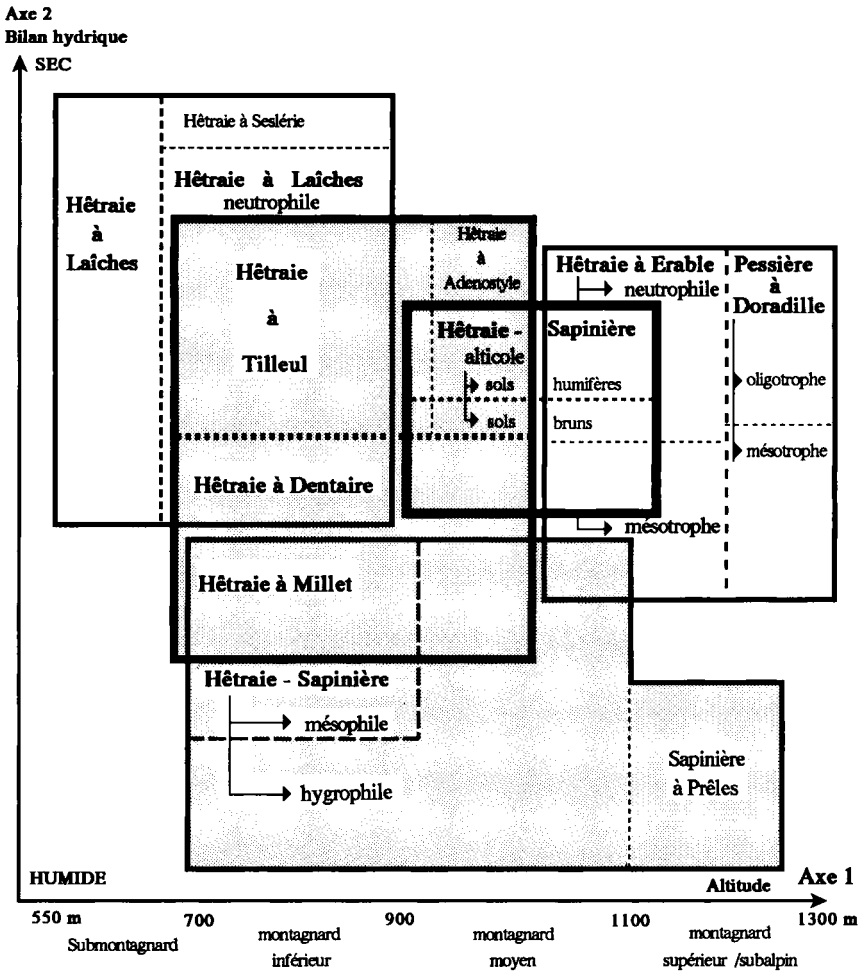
Axe 2
Bilan hydrique
SEC

Hêtraie à Seslérie

Hêtraie à Laîches neutrophile

Hêtraie à Laîches

Hêtraie à Tilleul

Hêtraie à Adenostyle

Hêtraie à Erable
neutrophile

Pessière à Doradille

Hêtraie - alticole
sols
sols

Sapinière
humifères
bruns

oligotrophe

mésotrophe

Hêtraie à Dentaire

mésotrophe

Hêtraie à Millet

Hêtraie - Sapinière
mésophile
hygrophile

Sapinière à Prêles

HUMIDE

Altitude
Axe 1

550 m Submontagnard
700 montagnard inférieur
900 montagnard moyen
1100 montagnard supérieur /subalpin
1300 m